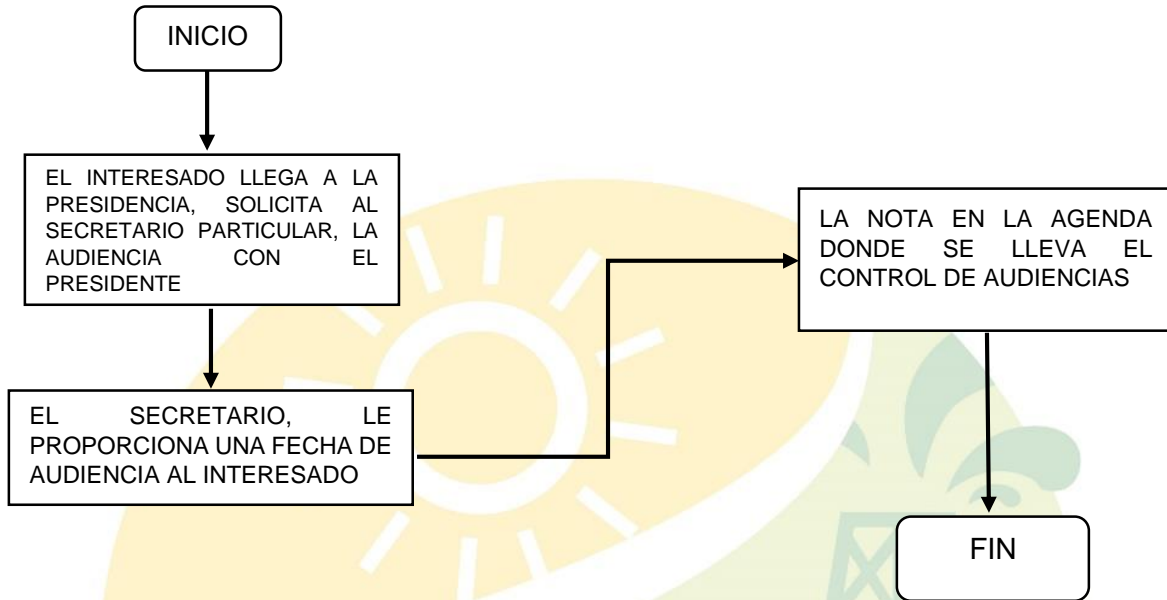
INICIO

EL INTERESADO LLEGA A LA PRESIDENCIA, SOLICITA AL SECRETARIO PARTICULAR, LA AUDIENCIA CON EL PRESIDENTE

EL SECRETARIO, LE PROPORCIONA UNA FECHA DE AUDIENCIA AL INTERESADO

LA NOTA EN LA AGENDA DONDE SE LLEVA EL CONTROL DE AUDIENCIAS

FIN